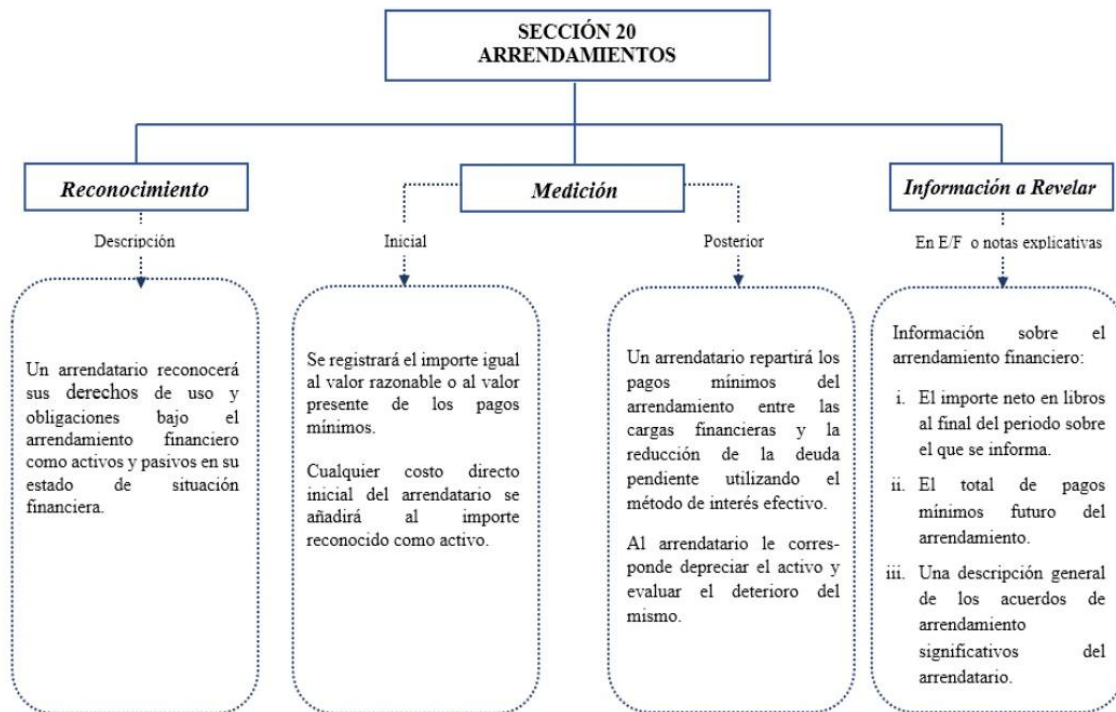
SECCIÓN 20
ARRENDAMIENTOS

Reconocimiento

Descripción

Un arrendatario reconocerá sus derechos de uso y obligaciones bajo el arrendamiento financiero como activos y pasivos en su estado de situación financiera.

Medición

Inicial

Se registrará el importe igual al valor razonable o al valor presente de los pagos mínimos.

Cualquier costo directo inicial del arrendatario se añadirá al importe reconocido como activo.

Posterior

Un arrendatario repartirá los pagos mínimos del arrendamiento entre las cargas financieras y la reducción de la deuda pendiente utilizando el método de interés efectivo.

Al arrendatario le corresponde depreciar el activo y evaluar el deterioro del mismo.

Información a Revelar

En E/F o notas explicativas

Información sobre el arrendamiento financiero:

i. El importe neto en libros al final del periodo sobre el que se informa.

ii. El total de pagos mínimos futuro del arrendamiento.

iii. Una descripción general de los acuerdos de arrendamiento significativos del arrendatario.